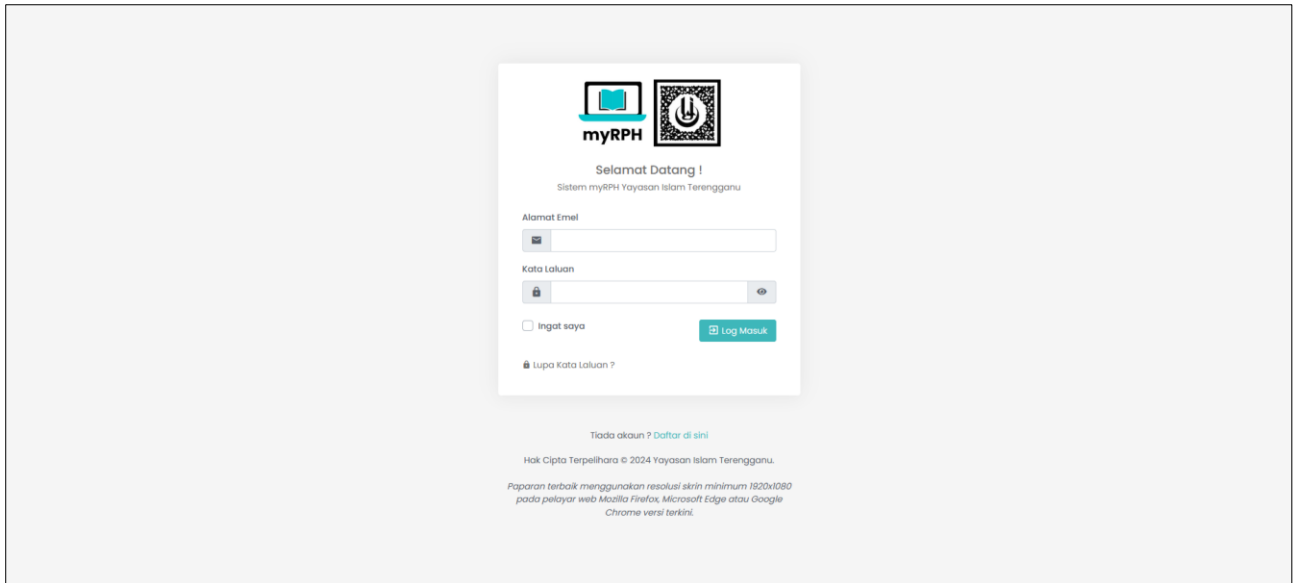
myRPH

Selamat Datang !
Sistem myRPH Yayasan Islam Terengganu

Alamat Emel

Kata Laluan

Ingat saya

Log Masuk

Lupa Kata Laluan ?

Tiada akaun ? Daftar di sini

Hak Cipta Terpelihara © 2024 Yayasan Islam Terengganu.

Paparan terbaik menggunakan resolusi skrin minimum 1920x1080 pada pelayar web Mozilla Firefox, Microsoft Edge atau Google Chrome versi terkini.